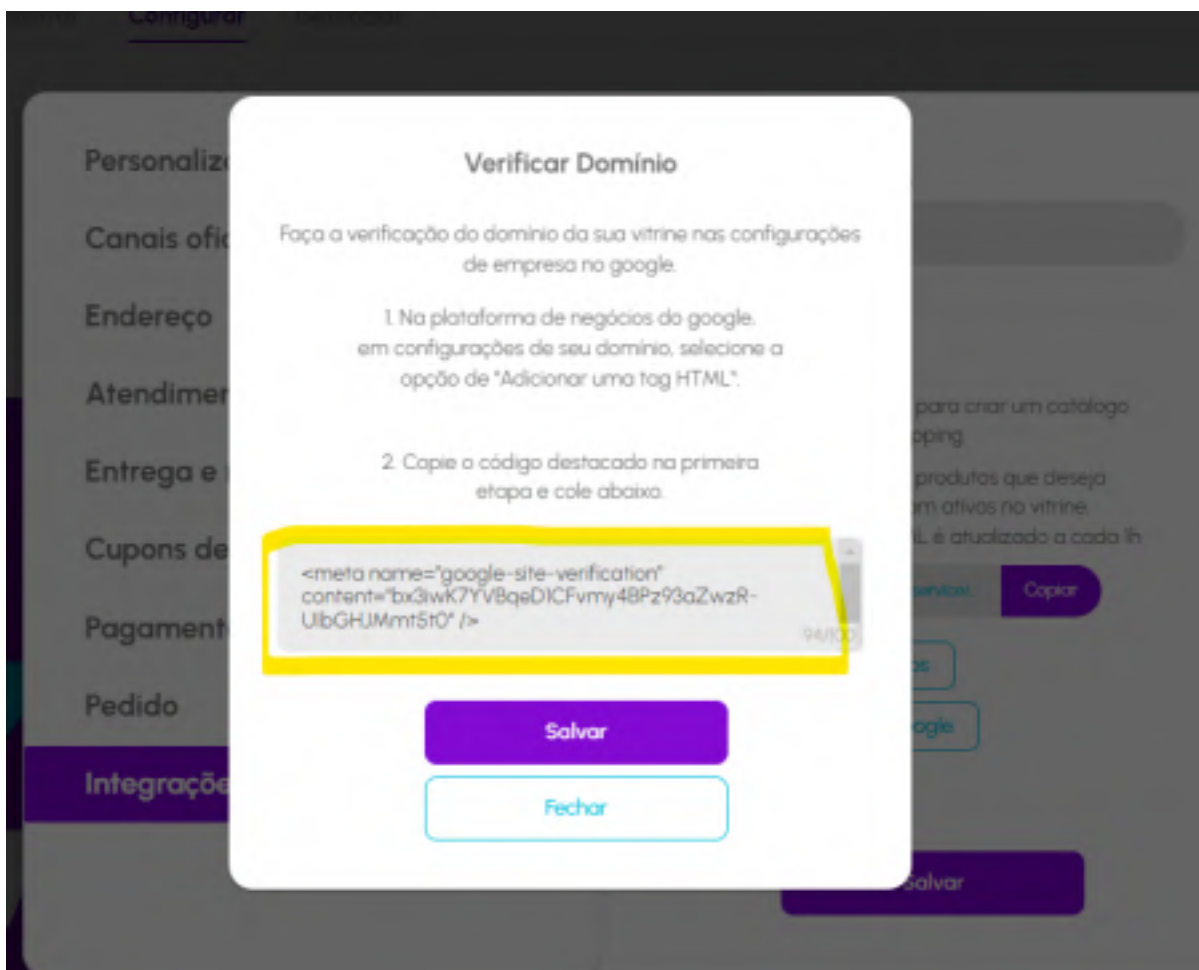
Configurar

Personaliz

Canais ofic

Endereço

Atendimer

Entrega e

Cupons de

Pagament

Pedido

Integraçõ

Verificar Domínio

Faça a verificação do dominio da sua vitrine nas configurações de empresa no google.

1. Na plataforma de negócios do google. em configurações de seu dominio, selecione a opção de "Adicionar uma tag HTML".

2. Copie o código destacado na primeira etapa e cole abaixo.

<meta name="google-site-verification" content="bx3iwK7YVBqeDICFvmy48Pz93aZwzR-UlbGHJMmt5t0" />

94/100

Salvar

Fechar

para criar um catálogo
pping
produtos que deseja
m ativos na vitrine.
L é atualizado a cada 1h

Copiar

Salvar